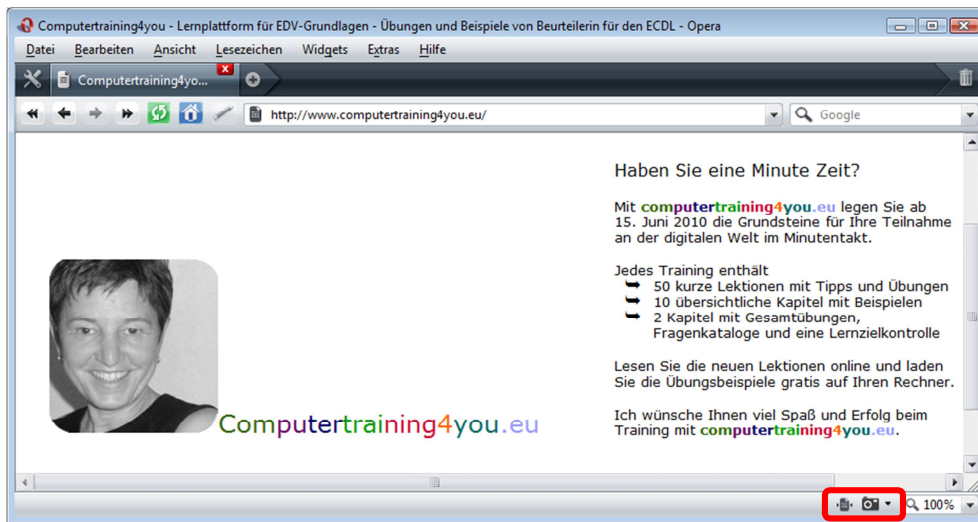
Computertraining4you - Lernplattform für EDV-Grundlagen - Übungen und Beispiele von Beurteilerin für den ECDL - Opera

Datei Bearbeiten Ansicht Lesezeichen Widgets Extras Hilfe

Computertraining4yo...

http://www.computertraining4you.eu/

Google

Haben Sie eine Minute Zeit?

Mit computertraining4you.eu legen Sie ab 15. Juni 2010 die Grundsteine für Ihre Teilnahme an der digitalen Welt im Minutentakt.

Jedes Training enthält
50 kurze Lektionen mit Tipps und Übungen
10 übersichtliche Kapitel mit Beispielen
2 Kapitel mit Gesamtübungen, Fragenkataloge und eine Lernzielkontrolle

Lesen Sie die neuen Lektionen online und laden Sie die Übungsbeispiele gratis auf Ihren Rechner.

Ich wünsche Ihnen viel Spaß und Erfolg beim Training mit computertraining4you.eu.

Computertraining4you.eu

100%